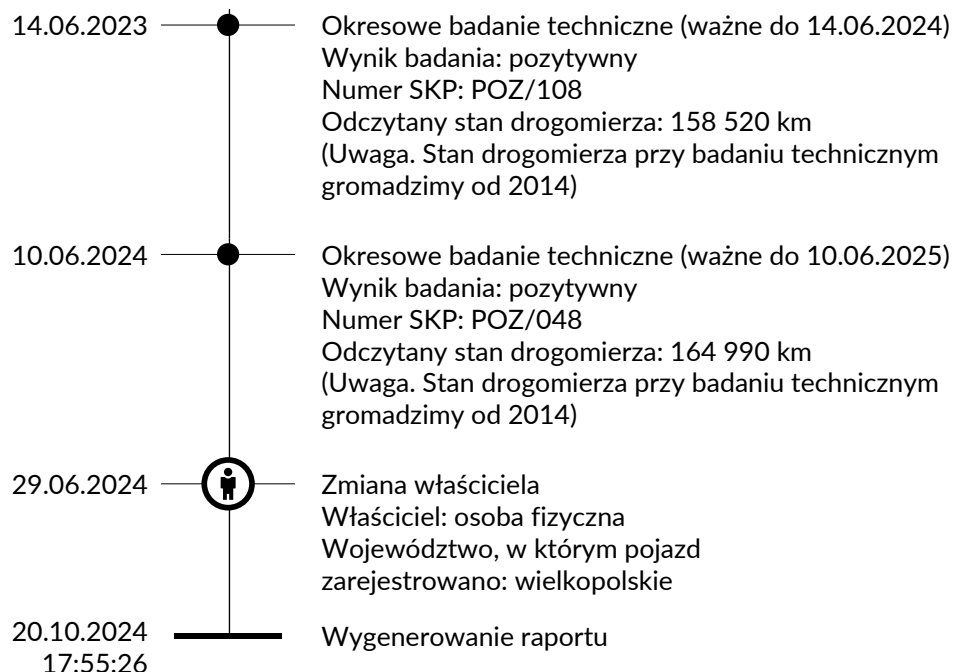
14.06.2023

Okresowe badanie techniczne (ważne do 14.06.2024)
Wynik badania: pozytywny
Numer SKP: POZ/108
Odczytany stan drogomierza: 158 520 km
(Uwaga. Stan drogomierza przy badaniu technicznym gromadzimy od 2014)

10.06.2024

Okresowe badanie techniczne (ważne do 10.06.2025)
Wynik badania: pozytywny
Numer SKP: POZ/048
Odczytany stan drogomierza: 164 990 km
(Uwaga. Stan drogomierza przy badaniu technicznym gromadzimy od 2014)

29.06.2024

Zmiana właściciela
Właściciel: osoba fizyczna
Województwo, w którym pojazd zarejestrowano: wielkopolskie

20.10.2024
17:55:26

Wygenerowanie raportu